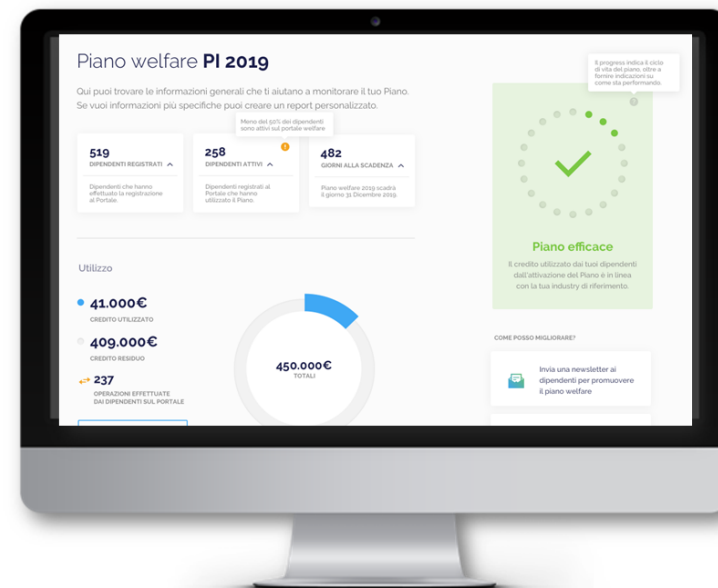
Piano welfare **PI 2019**

Qui puoi trovare le informazioni generali che ti aiutano a monitorare il tuo Piano. Se vuoi informazioni più specifiche puoi creare un report personalizzato.

Il progress indica il ciclo di vita del piano, oltre a fornire indicazioni su come sta performando.

Meno del 50% dei dipendenti sono attivi sul portale welfare

519
DIPENDENTI REGISTRATI
Dipendenti che hanno effettuato la registrazione al Portale.

258
DIPENDENTI ATTIVI
Dipendenti registrati al Portale che hanno utilizzato il Piano.

482
GIORNI ALLA SCADENZA
Piano welfare 2019 scadrà il giorno 31 Dicembre 2019.

Piano efficace
Il credito utilizzato dai tuoi dipendenti dall'attivazione del Piano è in linea con la tua industry di riferimento.

Utilizzo

41.000€
CREDITO UTILIZZATO

409.000€
CREDITO RESIDUO

237
OPERAZIONI EFFETTUATE DAI DIPENDENTI SUL PORTALE

450.000€
TOTALI

COME POSSO MIGLIORARE?

Invia una newsletter ai dipendenti per promuovere il piano welfare